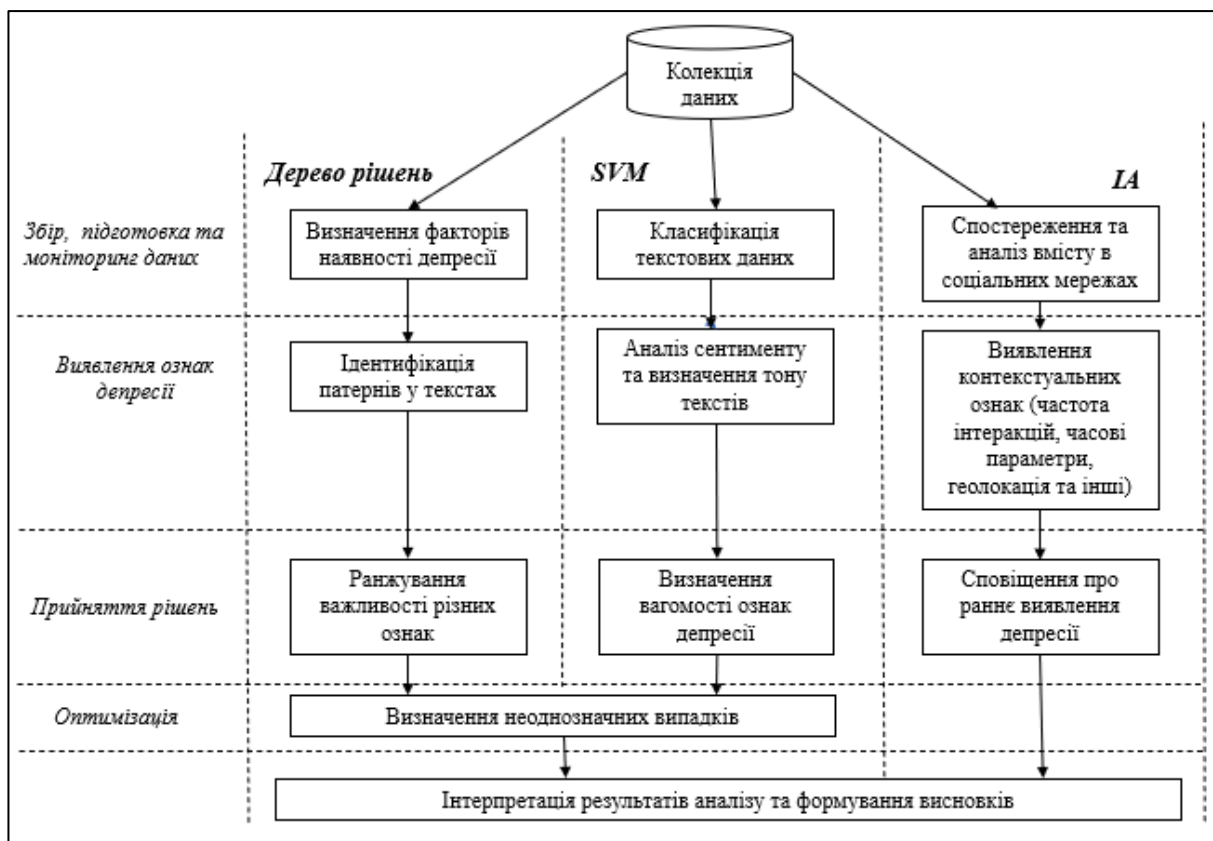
Колекція даних

Дерево рішень

SVM

IA

Збір, підготовка та моніторинг даних

Визначення факторів наявності депресії

Класифікація текстових даних

Спостереження та аналіз вмісту в соціальних мережах

Виявлення ознак депресії

Ідентифікація патернів у текстах

Аналіз сентименту та визначення тону текстів

Виявлення контекстуальних ознак (частота інтеракцій, часові параметри, геолокація та інші)

Прийняття рішень

Ранжування важливості різних ознак

Визначення вагомості ознак депресії

Сповіщення про раннє виявлення депресії

Оптимізація

Визначення неоднозначних випадків

Інтерпретація результатів аналізу та формування висновків